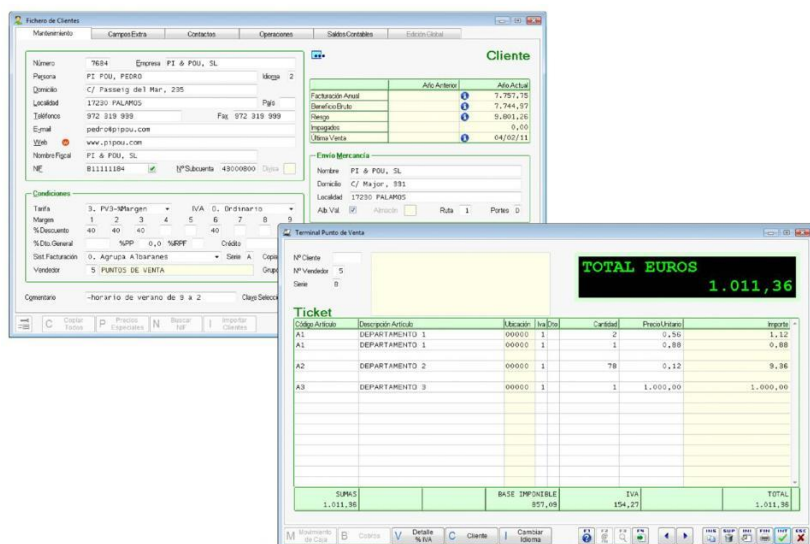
Fichero de Clientes

Mantenimiento | Campos Extra | Contactos | Operaciones | Saldos Contables | Edición Global

Cliente

Número 7684 Empresa PI & POU, SL
Persona PI POU, PEDRO Idioma 2
Domicilio C/ Passeig del Mar, 235
Localidad 17230 PALAMOS País
Teléfono 972 319 999 Fax 972 319 999
E-mail pedro@pipou.com
Web www.pipou.com
Nombre Fiscal PI & POU, SL
NIF B11111184 Nº Subcuenta 43000800 Divisa

| | Año Anterior | Año Actual |
|---|---|---|
| Facturación Anual | | 7.757,75 |
| Beneficio Bruto | | 7.744,87 |
| Riesgo | | 9.801,26 |
| Impagados | | 0,00 |
| Última Venta | | 04/02/11 |

Envío Mercancía
Nombre PI & POU, SL
Domicilio C/ Major, 331
Localidad 17230 PALAMOS
Alb. Val. Almacén Ruta 1 Portes 0

Condiciones
Tarifa 3. PV3-%Margen IVA 0. Ordinario
Margen 1 2 3 4 5 6 7 8 9
% Descuento 40 40 40 40
% Dto. General %PP 0,0 %IRPF Crédito
Sist. Facturación 0. Agrupa Albaranes Serie A Copia
Vendedor 5 PUNTOS DE VENTA Grupo

Comentario -horario de verano de 9 a 2 Clave Selección

C Copiar Textos | P Precios Especiales | N Buscar NIF | I Importar Clientes

Terminal Punto de Venta

Nº Cliente
Nº Vendedor 5
Serie 0

TOTAL EUROS
1.011,36

Ticket

| Código Artículo | Descripción Artículo | Ubicación | Iva | Dto | Cantidad | Precio Unitario | Importe |
|---|---|---|---|---|---|---|---|
| A1 | DEPARTAMENTO 1 | 00000 | 1 | | 2 | 0,56 | 1,12 |
| A1 | DEPARTAMENTO 1 | 00000 | 1 | | 1 | 0,88 | 0,88 |
| A2 | DEPARTAMENTO 2 | 00000 | 1 | | 78 | 0,12 | 9,36 |
| A3 | DEPARTAMENTO 3 | 00000 | 1 | | 1 | 1.000,00 | 1.000,00 |

| SUMAS | BASE IMPONIBLE | IVA | TOTAL |
|---|---|---|---|
| 1.011,36 | 857,09 | 154,27 | 1.011,36 |

M Movimiento de Caja | B Cobros | V Detalle % IVA | C Cliente | I Cambiar Idioma